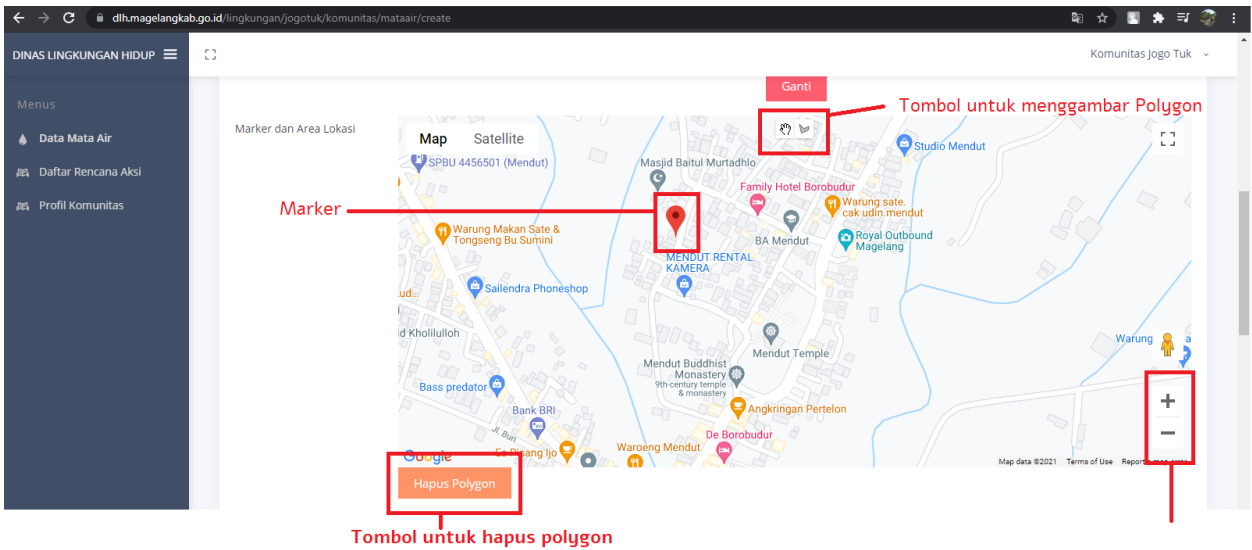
dlh.magelangkab.go.id/lingkungan/jogotuk/komunitas/mataair/create

DINAS LINGKUNGAN HIDUP

Komunitas Jogo Tuk

Menus

Data Mata Air

Daftar Rencana Aksi

Profil Komunitas

Ganti

Tombol untuk menggambar Polygon

Marker dan Area Lokasi

Map Satellite

SPBU 4456501 (Mendut)

Masjid Baitul Murtadhlo

Studio Mendut

Family Hotel Borobudur

Warung sate. cak udin mendut

Marker

Warung Makan Sate & Tongseng Bu Sumini

BA Mendut

Royal Outbound Magelang

MENDUT RENTAL KAMERA

Sailendra Phoneshop

ud...

d Kholilulloh

Mendut Temple

Warung

Bass predator

Mendut Buddhist Monastery 9th-century temple & monastery

Bank BRI

Angkringan Pertelon

Jl. Buri

De Borobudur

Es Pisang Ijo

Waroeng Mendut

Google

Map data ©2021 Terms of Use Report a map error

Hapus Polygon

Tombol untuk hapus polygon